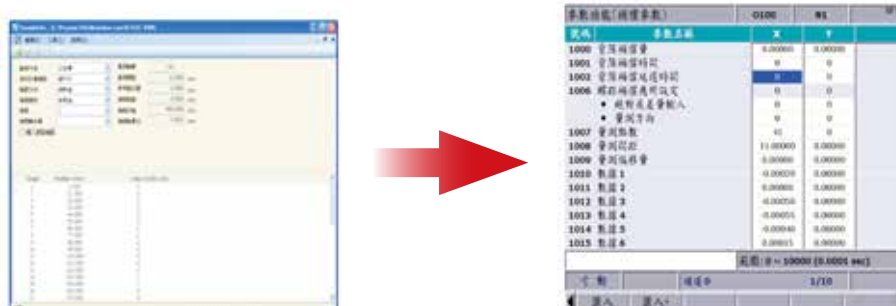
參數編輯(補償參數) O100 N1

| 號碼 | 參數名稱 | X | Y |
|---|---|---|---|
| 1000 | 背隙補償量 | 0.00000 | 0.00000 |
| 1001 | 背隙補償時間 | 0 | 0 |
| 1002 | 背隙補償延遲時間 | 0 | 0 |
| 1006 | 螺距補償應用設定 | 0 | 0 |
| | • 絕對或差量輸入 | 0 | 0 |
| | • 量測方向 | 0 | 0 |
| 1007 | 量測點數 | 41 | 0 |
| 1008 | 量測間距 | 11.00000 | 0.00000 |
| 1009 | 量測偏移量 | 0.00000 | 0.00000 |
| 1010 | 數值1 | -0.00020 | 0.00000 |
| 1011 | 數值2 | 0.00000 | 0.00000 |
| 1012 | 數值3 | -0.00050 | 0.00000 |
| 1013 | 數值4 | -0.00055 | 0.00000 |
| 1014 | 數值5 | -0.00040 | 0.00000 |
| 1015 | 數值6 | 0.00015 | 0.00000 |

範圍: 0 ~ 10000 (0.0001 sec)

補償參 1/10